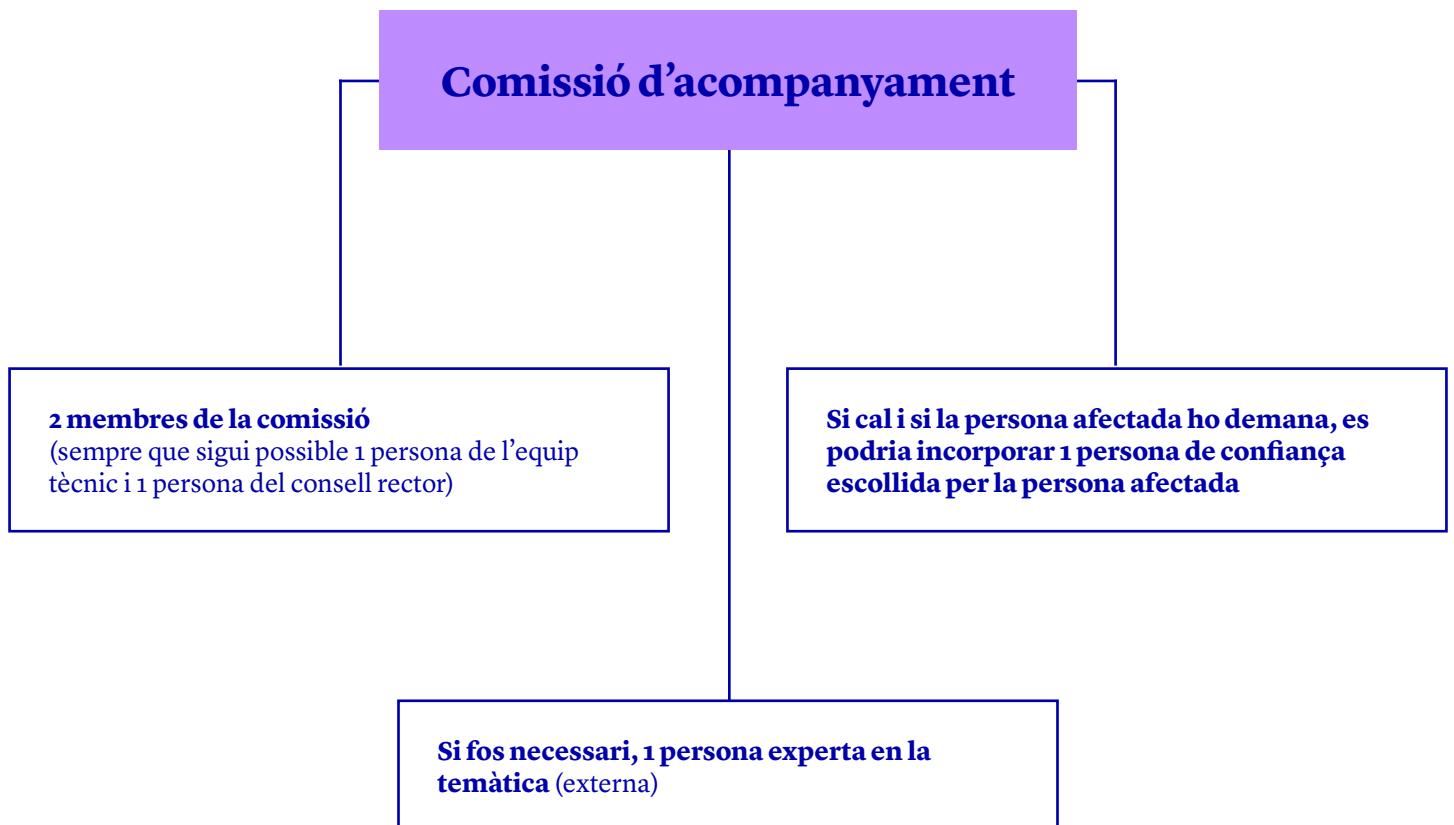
Comissió d'acompanyament

2 membres de la comissió
(sempre que sigui possible 1 persona de l'equip tècnic i 1 persona del consell rector)

Si cal i si la persona afectada ho demana, es podria incorporar 1 persona de confiança escollida per la persona afectada

Si fos necessari, 1 persona experta en la temàtica (externa)